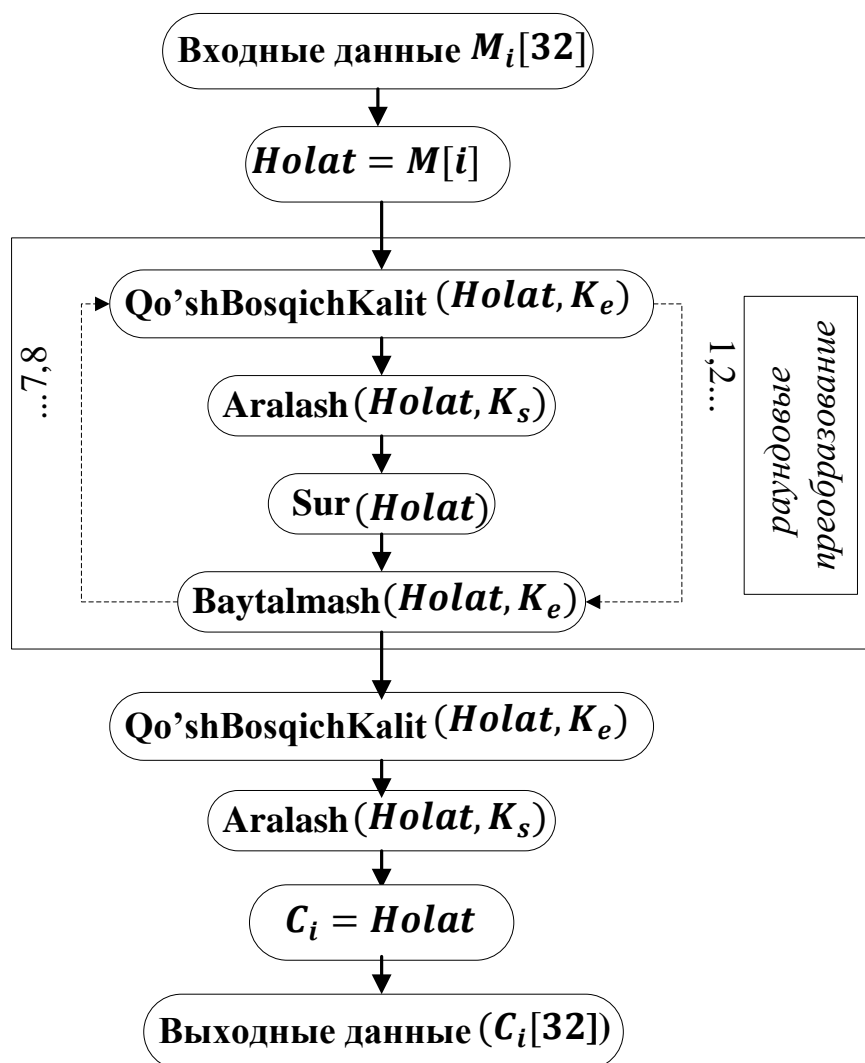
Входные данные $M_i[32]$

$Holat = M[i]$

Qo'shBosqichKalit $(Holat, K_e)$

Aralash $(Holat, K_s)$

Sur $(Holat)$

Baytalmash $(Holat, K_e)$

...7,8

1,2...

раундовые преобразование

Qo'shBosqichKalit $(Holat, K_e)$

Aralash $(Holat, K_s)$

$C_i = Holat$

Выходные данные $(C_i[32])$